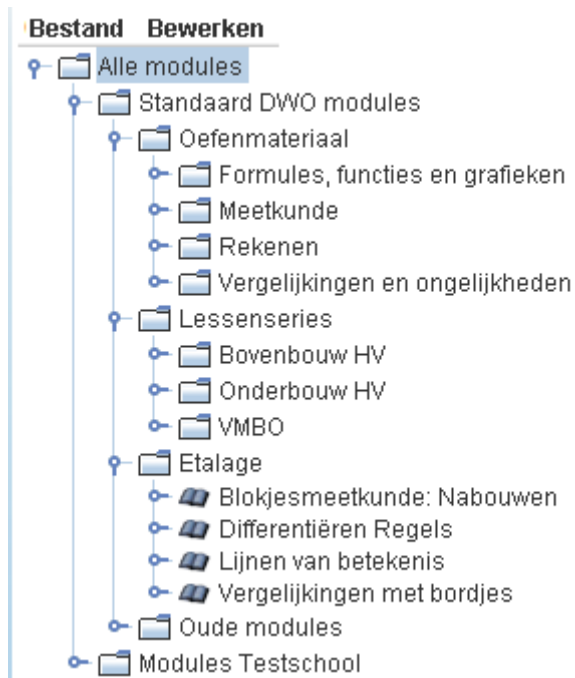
Bestand Bewerken

Alle modules
Standaard DWO modules
Oefenmateriaal
Formules, functies en grafieken
Meetkunde
Rekenen
Vergelijkingen en ongelijkheden
Lessenseries
Bovenbouw HV
Onderbouw HV
VMBO
Etalage
Blokjesmeetkunde: Nabouwen
Differentiëren Regels
Lijnen van betekenis
Vergelijkingen met bordjes
Oude modules
Modules Testschool